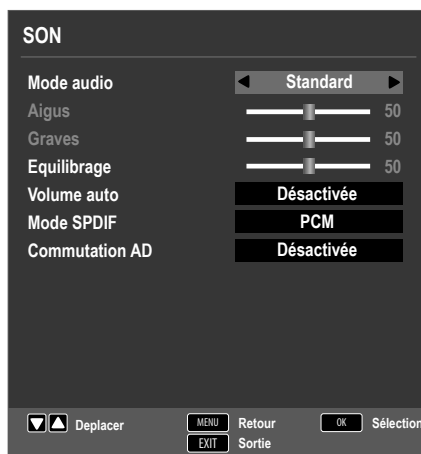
SON

| | |
|---|---|
| Mode audio | Standard |
| Aigus | 50 |
| Graves | 50 |
| Equilibrage | 50 |
| Volume auto | Désactivée |
| Mode SPDIF | PCM |
| Commutation AD | Désactivée |

Deplacer MENU Retour EXIT Sortie OK Sélection